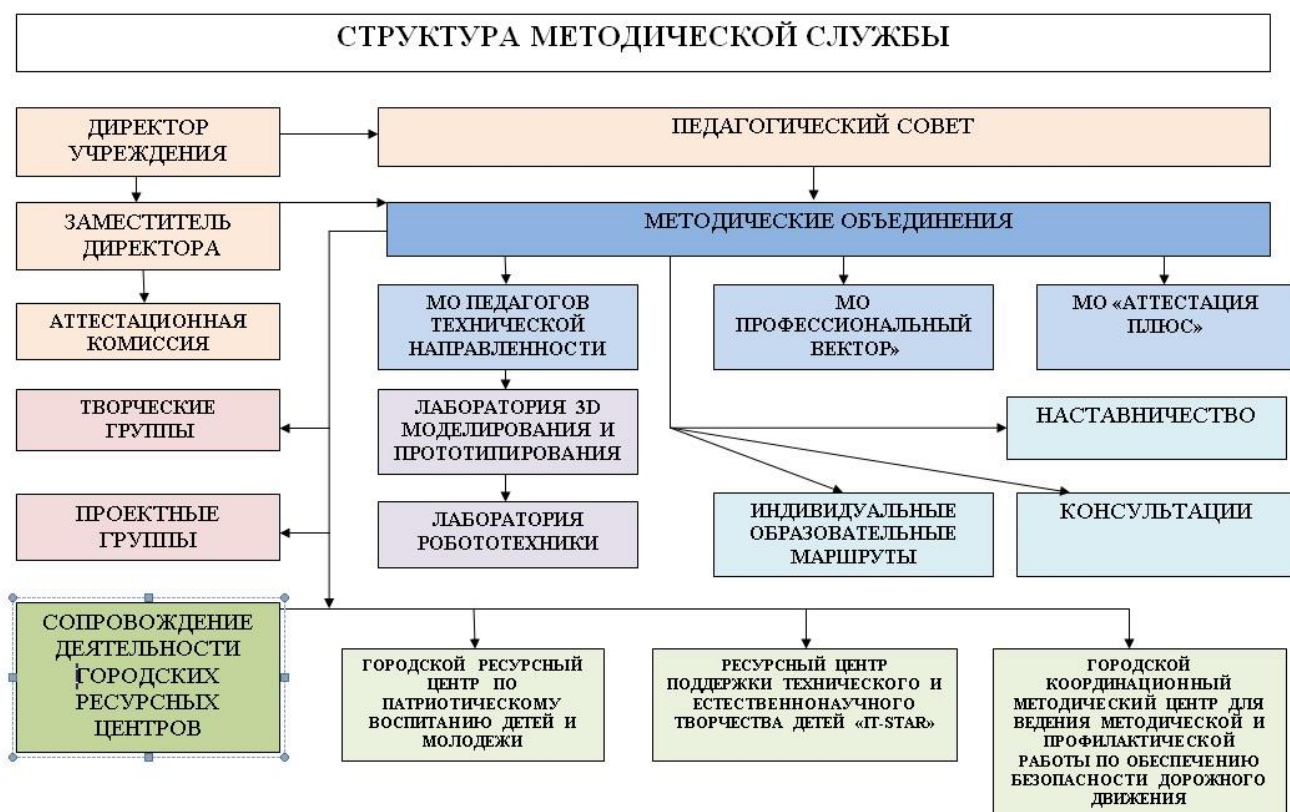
СТРУКТУРА МЕТОДИЧЕСКОЙ СЛУЖБЫ

ДИРЕКТОР УЧРЕЖДЕНИЯ

ПЕДАГОГИЧЕСКИЙ СОВЕТ

ЗАМЕСТИТЕЛЬ ДИРЕКТОРА

МЕТОДИЧЕСКИЕ ОБЪЕДИНЕНИЯ

АТТЕСТАЦИОННАЯ КОМИССИЯ

МО ПЕДАГОГОВ ТЕХНИЧЕСКОЙ НАПРАВЛЕННОСТИ

МО ПРОФЕССИОНАЛЬНЫЙ ВЕКТОР»

МО «АТТЕСТАЦИЯ ПЛЮС»

ТВОРЧЕСКИЕ ГРУППЫ

ЛАБОРАТОРИЯ 3D МОДЕЛИРОВАНИЯ И ПРОТОТИПИРОВАНИЯ

НАСТАВНИЧЕСТВО

ПРОЕКТНЫЕ ГРУППЫ

ЛАБОРАТОРИЯ РОБОТОТЕХНИКИ

ИНДИВИДУАЛЬНЫЕ ОБРАЗОВАТЕЛЬНЫЕ МАРШРУТЫ

КОНСУЛЬТАЦИИ

СОПРОВОЖДЕНИЕ ДЕЯТЕЛЬНОСТИ ГОРОДСКИХ РЕСУРСНЫХ ЦЕНТРОВ

ГОРОДСКОЙ РЕСУРСНЫЙ ЦЕНТР ПО ПАТРИОТИЧЕСКОМУ ВОСПИТАНИЮ ДЕТЕЙ И МОЛОДЕЖИ

РЕСУРСНЫЙ ЦЕНТР ПОДДЕРЖКИ ТЕХНИЧЕСКОГО И ЕСТЕСТВЕННОНАУЧНОГО ТВОРЧЕСТВА ДЕТЕЙ «IT-STAR»

ГОРОДСКОЙ КООРДИНАЦИОННЫЙ МЕТОДИЧЕСКИЙ ЦЕНТР ДЛЯ ВЕДЕНИЯ МЕТОДИЧЕСКОЙ И ПРОФИЛАКТИЧЕСКОЙ РАБОТЫ ПО ОБЕСПЕЧЕНИЮ БЕЗОПАСНОСТИ ДОРОЖНОГО ДВИЖЕНИЯ